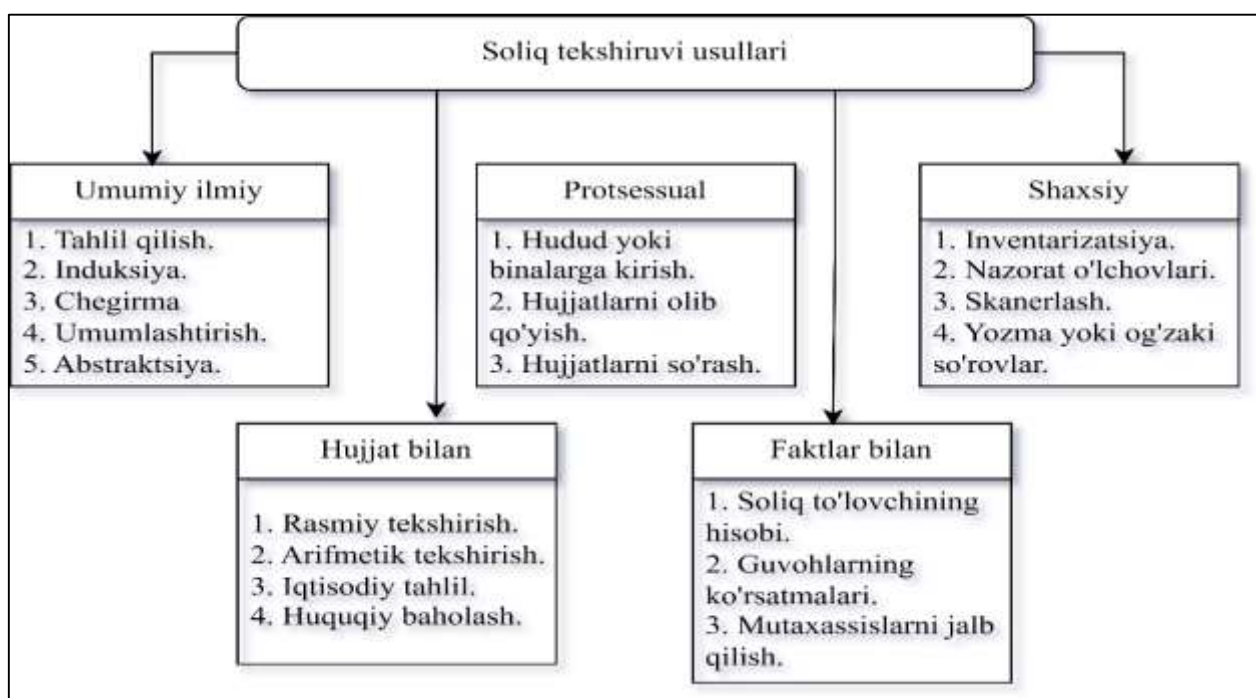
Soliq tekshiruvi usullari

Umumiy ilmiy

1. Tahlil qilish.
2. Induksiya.
3. Chegirma
4. Umumlashtirish.
5. Abstraktsiya.

Protsessual

1. Hudud yoki binalarga kirish.
2. Hujjatlarni olib qo'yish.
3. Hujjatlarni so'rash.

Shaxsiy

1. Inventarizatsiya.
2. Nazorat o'lchovlari.
3. Skanerlash.
4. Yozma yoki og'zaki so'rovlar.

Hujjat bilan

1. Rasmiy tekshirish.
2. Arifmetik tekshirish.
3. Iqtisodiy tahlil.
4. Huquqiy baholash.

Faktlar bilan

1. Soliq to'lovchining hisobi.
2. Guvohlarning ko'rsatmalari.
3. Mutaxassislarni jalb qilish.